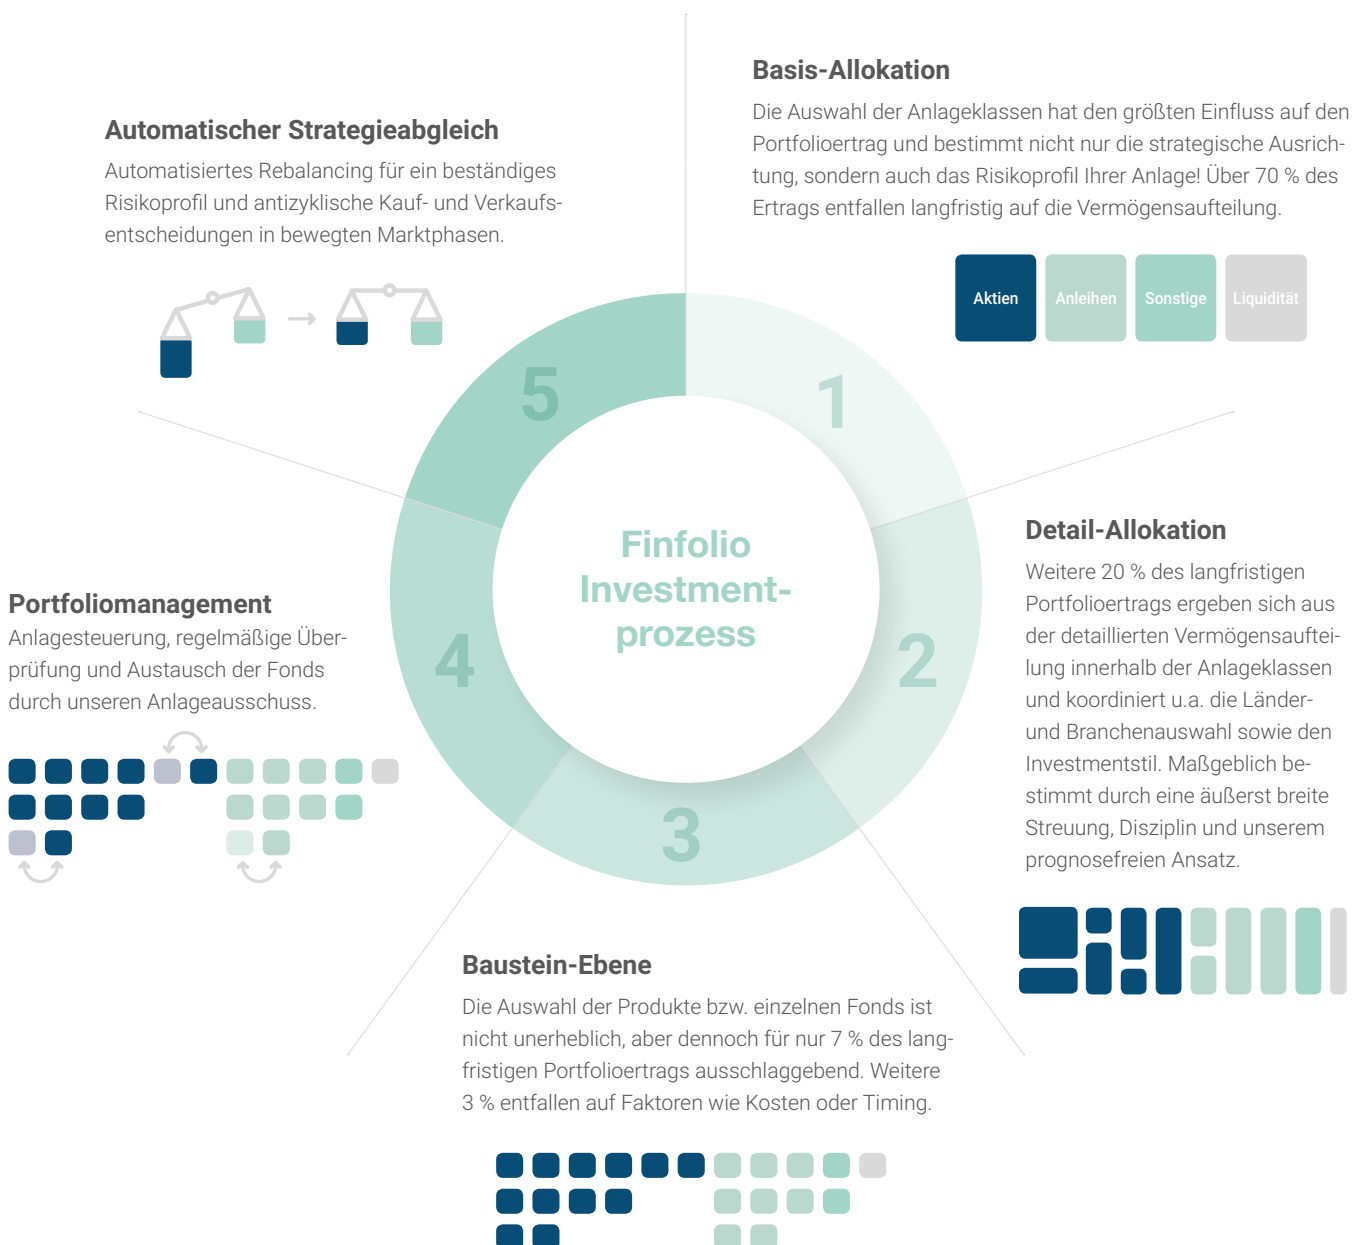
Basis-Allokation

Die Auswahl der Anlageklassen hat den größten Einfluss auf den Portfolioertrag und bestimmt nicht nur die strategische Ausrichtung, sondern auch das Risikoprofil Ihrer Anlage! Über 70 % des Ertrags entfallen langfristig auf die Vermögensaufteilung.

Aktien
Anleihen
Sonstige
Liquidität

Automatischer Strategieabgleich

Automatisiertes Rebalancing für ein beständiges Risikoprofil und antizyklische Kauf- und Verkaufsentscheidungen in bewegten Marktphasen.

5

1

Finfolio Investmentprozess

Detail-Allokation

Weitere 20 % des langfristigen Portfolioertrags ergeben sich aus der detaillierten Vermögensaufteilung innerhalb der Anlageklassen und koordiniert u.a. die Länder- und Branchenauswahl sowie den Investmentstil. Maßgeblich bestimmt durch eine äußerst breite Streuung, Disziplin und unserem prognosefreien Ansatz.

Portfoliomanagement

Anlagesteuerung, regelmäßige Überprüfung und Austausch der Fonds durch unseren Anlageausschuss.

4

2

3

Baustein-Ebene

Die Auswahl der Produkte bzw. einzelnen Fonds ist nicht unerheblich, aber dennoch für nur 7 % des langfristigen Portfolioertrags ausschlaggebend. Weitere 3 % entfallen auf Faktoren wie Kosten oder Timing.